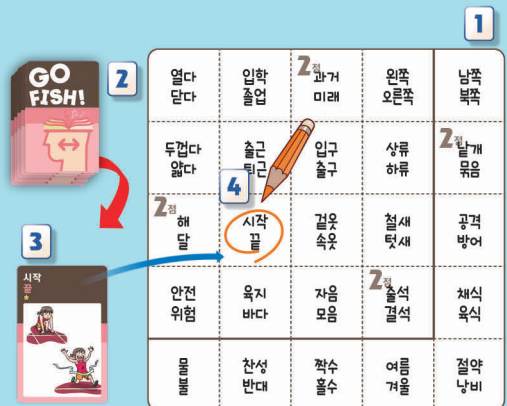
1

2

GO FISH!

3

시작
끝

4

| 열다 닫다 | 입학 졸업 | 2점 과거 미래 | 왼쪽 오른쪽 | 남쪽 북쪽 |
|---|---|---|---|---|
| 두껍다 얇다 | 출근 퇴근 | 입구 출구 | 상류 하류 | 2점 낱개 묶음 |
| 2점 해 달 | 시작 끝 | 겉옷 속옷 | 철새 텃새 | 공격 방어 |
| 안전 위험 | 육지 바다 | 자음 모음 | 2점 출석 결석 | 채식 육식 |
| 물 불 | 찬성 반대 | 짝수 홀수 | 여름 겨울 | 절약 낭비 |